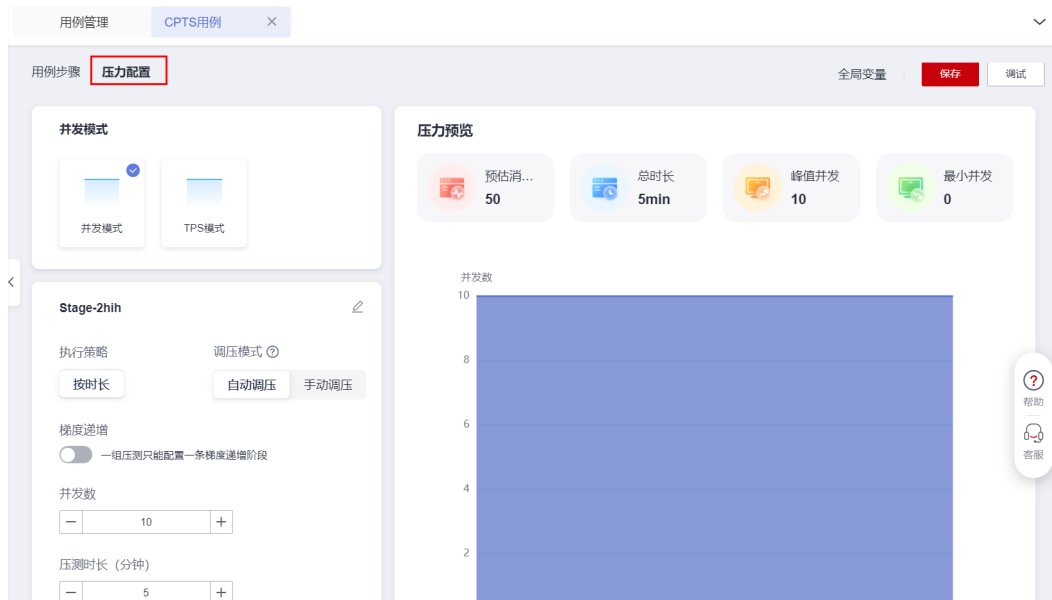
用例管理 CPTS用例 ×

用例步骤 压力配置

全局变量 保存 调试

并发模式

并发模式 TPS模式

Stage-2hih

执行策略
按时长

调压模式 ⓘ
自动调压 手动调压

梯度递增
一组压测只能配置一条梯度递增阶段

并发数
− 10 +

压测时长（分钟）
− 5 +

压力预览

预估消... 50
总时长 5min
峰值并发 10
最小并发 0

并发数
10
8
6
4
2

帮助
客服